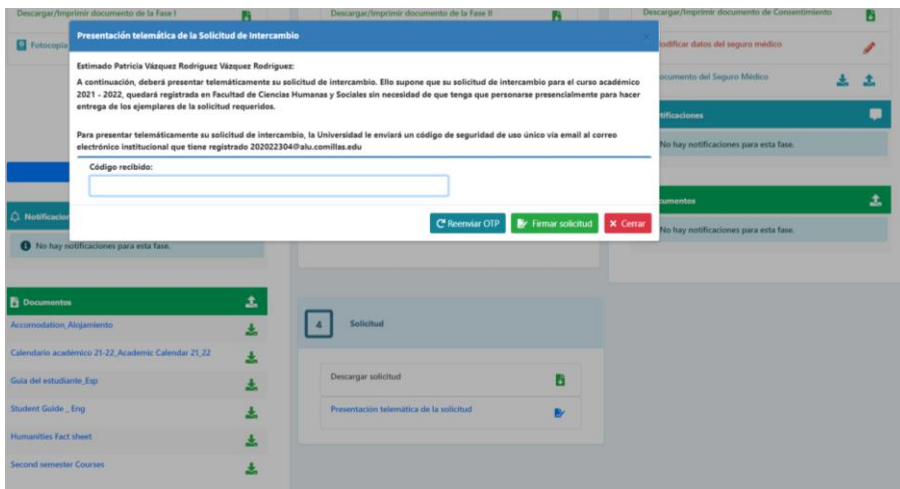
Descargar/Imprimir documento de la Fase I

Fotocopia

Descargar/Imprimir documento de la Fase II

Descargar/Imprimir documento de Consentimiento

Modificar datos del seguro médico

Documento del Seguro Médico

Presentación telemática de la Solicitud de Intercambio

Estimado Patricia Vázquez Rodriguez Vázquez Rodriguez:

A continuación, deberá presentar telemáticamente su solicitud de intercambio. Ello supone que su solicitud de intercambio para el curso académico 2021 - 2022, quedará registrada en Facultad de Ciencias Humanas y Sociales sin necesidad de que tenga que personarse presencialmente para hacer entrega de los ejemplares de la solicitud requeridos.

Para presentar telemáticamente su solicitud de intercambio, la Universidad le enviará un código de seguridad de uso único vía email al correo electrónico institucional que tiene registrado 202022304@alu.comillas.edu

Código recibido:

Reenviar OTP

Firmar solicitud

Cerrar

Notificaciones

No hay notificaciones para esta fase.

Documentos

No hay notificaciones para esta fase.

Notificaciones

No hay notificaciones para esta fase.

Documentos

Accomodation_Alojamiento

Calendario académico 21-22_Academic Calendar 21_22

Guía del estudiante_Esp

Student Guide _ Eng

Humanities Fact sheet

Second semester Courses

4

Solicitud

Descargar solicitud

Presentación telemática de la solicitud